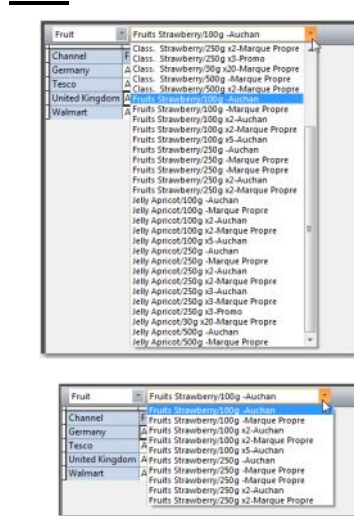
Fruit

Fruits Strawberry/100g -Auchan

Channel
Germany
Tesco
United Kingdom
Walmart

Class. Strawberry/250g x2-Marque Propre
Class. Strawberry/250g x3-Promo
Class. Strawberry/30g x20-Marque Propre
Class. Strawberry/500g -Marque Propre
Class. Strawberry/500g x2-Marque Propre
Fruits Strawberry/100g -Auchan
Fruits Strawberry/100g -Marque Propre
Fruits Strawberry/100g x2-Auchan
Fruits Strawberry/100g x2-Marque Propre
Fruits Strawberry/100g x5-Auchan
Fruits Strawberry/250g -Auchan
Fruits Strawberry/250g -Marque Propre
Fruits Strawberry/250g -Marque Propre
Fruits Strawberry/250g x2-Auchan
Fruits Strawberry/250g x2-Marque Propre
Jelly Apricot/100g -Auchan
Jelly Apricot/100g -Marque Propre
Jelly Apricot/100g x2-Auchan
Jelly Apricot/100g x2-Marque Propre
Jelly Apricot/100g x5-Auchan
Jelly Apricot/250g -Auchan
Jelly Apricot/250g -Marque Propre
Jelly Apricot/250g x2-Auchan
Jelly Apricot/250g x2-Marque Propre
Jelly Apricot/250g x3-Auchan
Jelly Apricot/250g x3-Marque Propre
Jelly Apricot/250g x3-Promo
Jelly Apricot/30g x20-Marque Propre
Jelly Apricot/500g -Auchan
Jelly Apricot/500g x2-Auchan

Fruit

Fruits Strawberry/100g -Auchan

Channel
Germany
Tesco
United Kingdom
Walmart

Fruits Strawberry/100g -Auchan
Fruits Strawberry/100g -Marque Propre
Fruits Strawberry/100g x2-Auchan
Fruits Strawberry/100g x2-Marque Propre
Fruits Strawberry/100g x5-Auchan
Fruits Strawberry/250g -Auchan
Fruits Strawberry/250g -Marque Propre
Fruits Strawberry/250g -Marque Propre
Fruits Strawberry/250g x2-Auchan
Fruits Strawberry/250g x2-Marque Propre